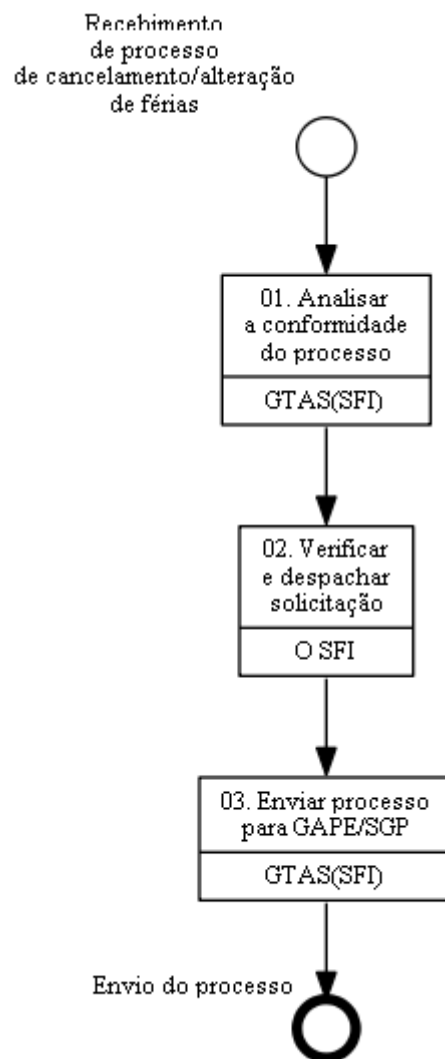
Recebimento de processo de cancelamento/alteração de férias

01. Analisar a conformidade do processo

GTAS(SFI)

02. Verificar e despachar solicitação

O SFI

03. Enviar processo para GAPE/SGP

GTAS(SFI)

Envio do processo